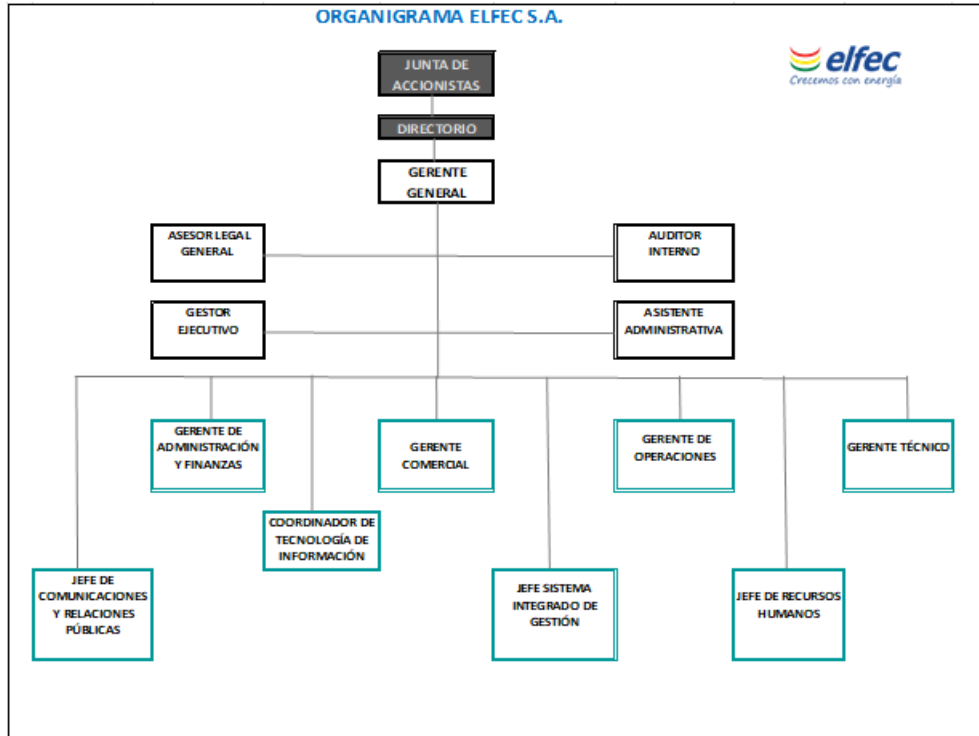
ORGANIGRAMA ELFEC S.A.

elfec
Crecemos con energía

JUNTA DE ACCIONISTAS

DIRECTORIO

GERENTE GENERAL

ASESOR LEGAL GENERAL

AUDITOR INTERNO

GESTOR EJECUTIVO

ASISTENTE ADMINISTRATIVA

GERENTE DE ADMINISTRACIÓN Y FINANZAS

GERENTE COMERCIAL

GERENTE DE OPERACIONES

GERENTE TÉCNICO

COORDINADOR DE TECNOLOGÍA DE INFORMACIÓN

JEFE DE COMUNICACIONES Y RELACIONES PÚBLICAS

JEFE SISTEMA INTEGRADO DE GESTIÓN

JEFE DE RECURSOS HUMANOS